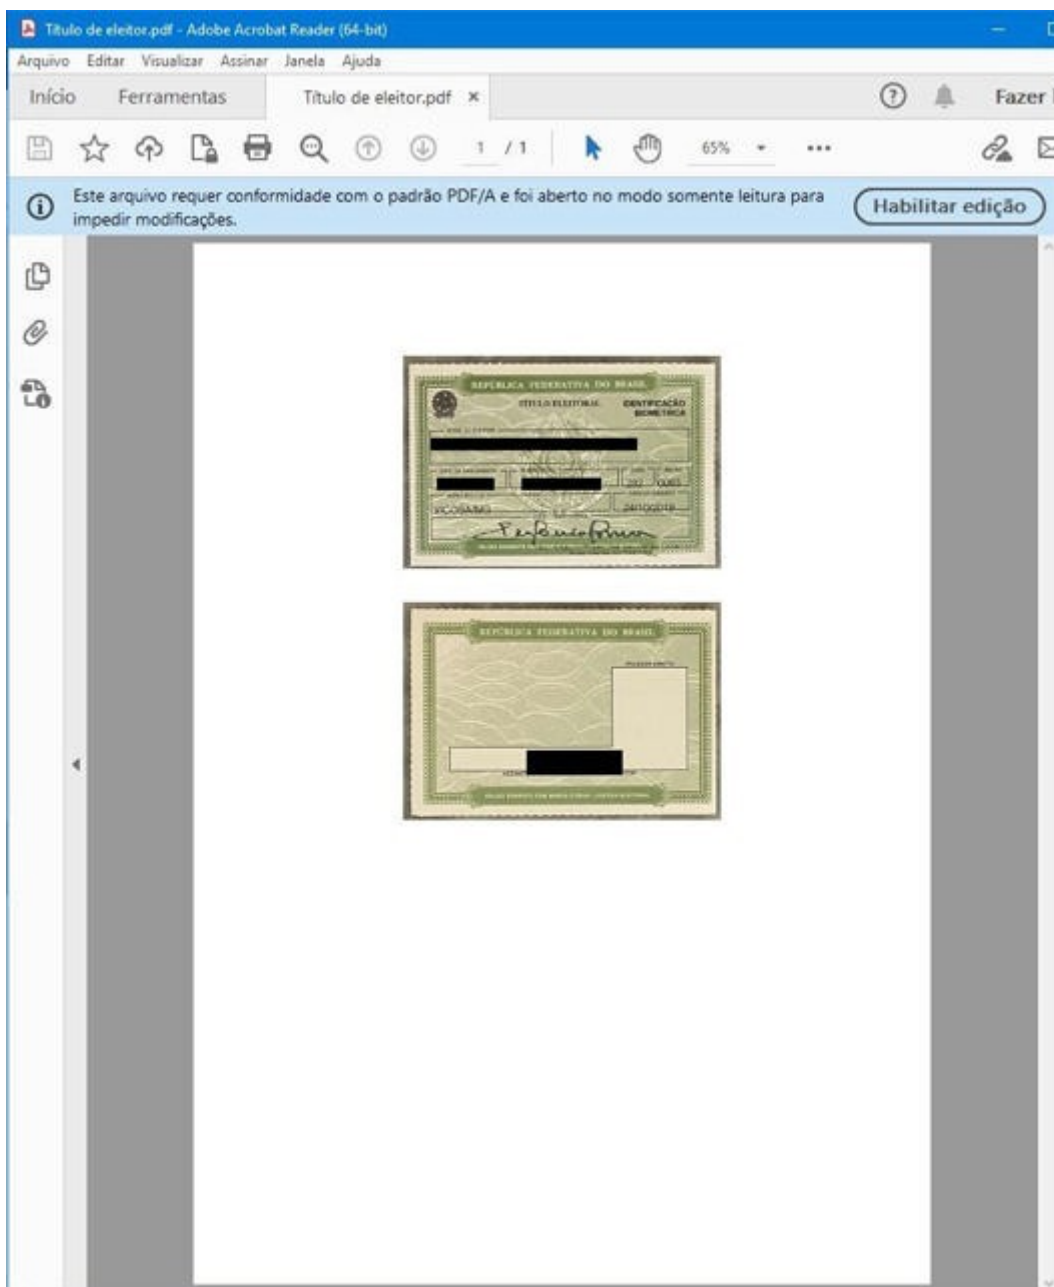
Titulo de eleitor.pdf - Adobe Acrobat Reader (64-bit)

Arquivo Editar Visualizar Assinar Janela Ajuda

Início Ferramentas Título de eleitor.pdf ×

Fazer

1 / 1 65%

Este arquivo requer conformidade com o padrão PDF/A e foi aberto no modo somente leitura para impedir modificações.

Habilitar edição

REPÚBLICA FEDERATIVA DO BRASIL

TÍTULO ELEITORAL

IDENTIFICAÇÃO BIOMÉTRICA

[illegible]

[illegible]

REPÚBLICA FEDERATIVA DO BRASIL

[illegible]